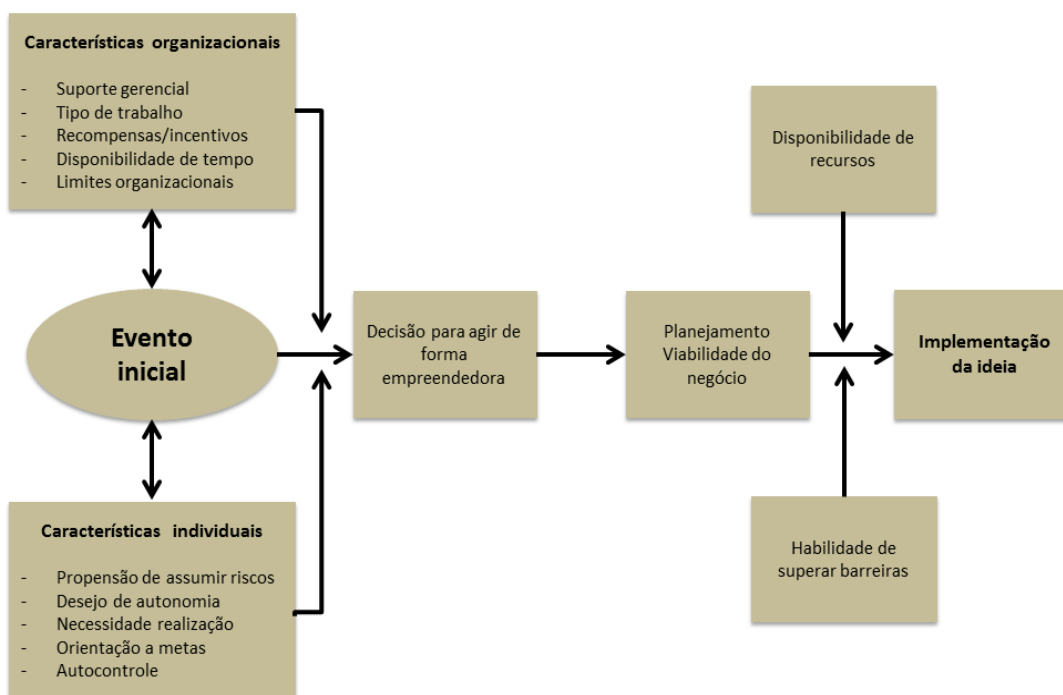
Características organizacionais

- Suporte gerencial
- Tipo de trabalho
- Recompensas/incentivos
- Disponibilidade de tempo
- Limites organizacionais

Evento inicial

Características individuais

- Propensão de assumir riscos
- Desejo de autonomia
- Necessidade realização
- Orientação a metas
- Autocontrole

Decisão para agir de forma empreendedora

Planejamento Viabilidade do negócio

Disponibilidade de recursos

Habilidade de superar barreiras

Implementação da ideia